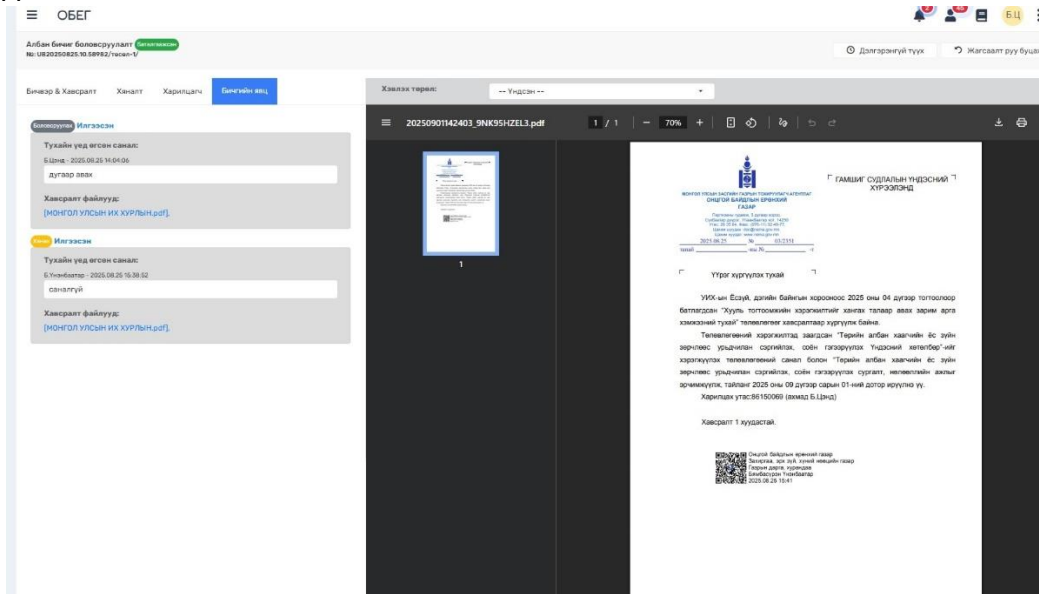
ОБЕГ

БЦ

Албан бичиг боловсруулалт Батлагдсан
№: U820250825.10.58982/тесел-1/

Дэлгэрэнгүй түүх
Жагсаалт руу буцах

Бичвэр & Хавсралт
Хяналт
Харилцагч
Бичгийн явц

Боловсруулах Илгээсэн
Тухайн үед өгсөн санал:
Б.Цэнд - 2025.08.25 14:04:06
дугаар авах
Хавсралт файлууд:
[МОНГОЛ УЛСЫН ИХ ХУРЛЫН.pdf].

Бичих Илгээсэн
Тухайн үед өгсөн санал:
Б.Учанбаатар - 2025.08.25 15:38:52
саналгүй
Хавсралт файлууд:
[МОНГОЛ УЛСЫН ИХ ХУРЛЫН.pdf].

Хэвлэх төрөл:
-- Үндсэн --

20250901142403_9NK95HZEL3.pdf
1 / 1
70%

1

ГАМШИГ СУДЛАЛЫН ҮНДЭСНИЙ ХҮРЭЭЛЭНД

ОНЦГОЙ БАЙДЛЫН ЕРӨНХИЙ ГАЗАР

2025.08.25 № 03/2334

Үүрэг хүргүүлэх тухай

УИХ-ын Ёсзүй, дэгийн байнгын хорооноос 2025 оны 04 дүгээр тогтоолоор батлагдсан "Хууль тогтоомжийн хэрэгжилтийг хангах талаар авах зарим арга хэмжээний тухай" төлөвлөгөө хавсралтаар хүргүүлж байна.

Төлөвлөгөөний хэрэгжилтэд заагдсан "Төрийн албан хаагчийн ёс зүйн зөрчлөөс урьдчилан сэргийлэх, соён гэгээрүүлэх Үндэсний хөтөлбөр"-ийг хэрэгжүүлэх төлөвлөгөөний санал болон "Төрийн албан хаагчийн ёс зүйн зөрчлөөс урьдчилан сэргийлэх, соён гэгээрүүлэх сургалт, нөлөөллийн ажлын арга хэмжээг төлөвлөх" тайланг 2025 оны 09 дүгээр сарын 01-ний дотор ирүүлнэ үү.

Харилцах утас:86150069 (ахмад Б.Цэнд)

Хавсралт 1 хуудастай.

Онцгой байдлын ерөнхий газар
Захиргаа, эрх зүй, хүний нөөцийн газар
Газрын дарга, хурандаа
Баясгалан Үнэнбаатар
2025.08.25 15:41